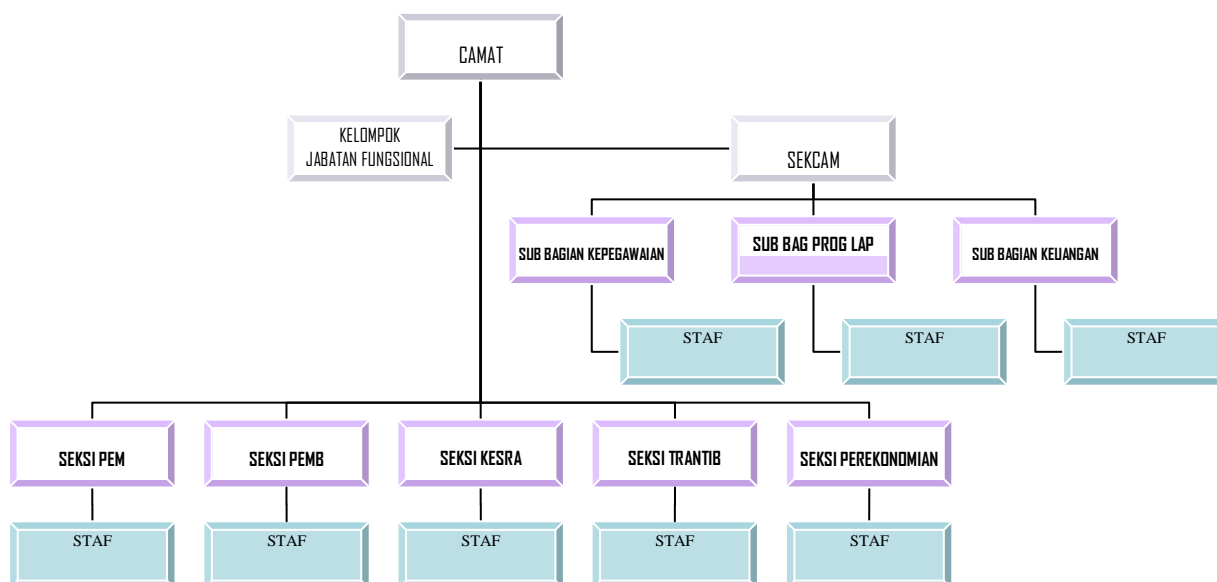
CAMAT

KELOMPOK JABATAN FUNGSIONAL

SEKCAM

SUB BAGIAN KEPEGAWAIAN

SUB BAG PROG LAP

SUB BAGIAN KEUANGAN

STAF

STAF

STAF

SEKSI PEM

SEKSI PEMB

SEKSI KESRA

SEKSI TRANTIB

SEKSI PEREKONOMIAN

STAF

STAF

STAF

STAF

STAF